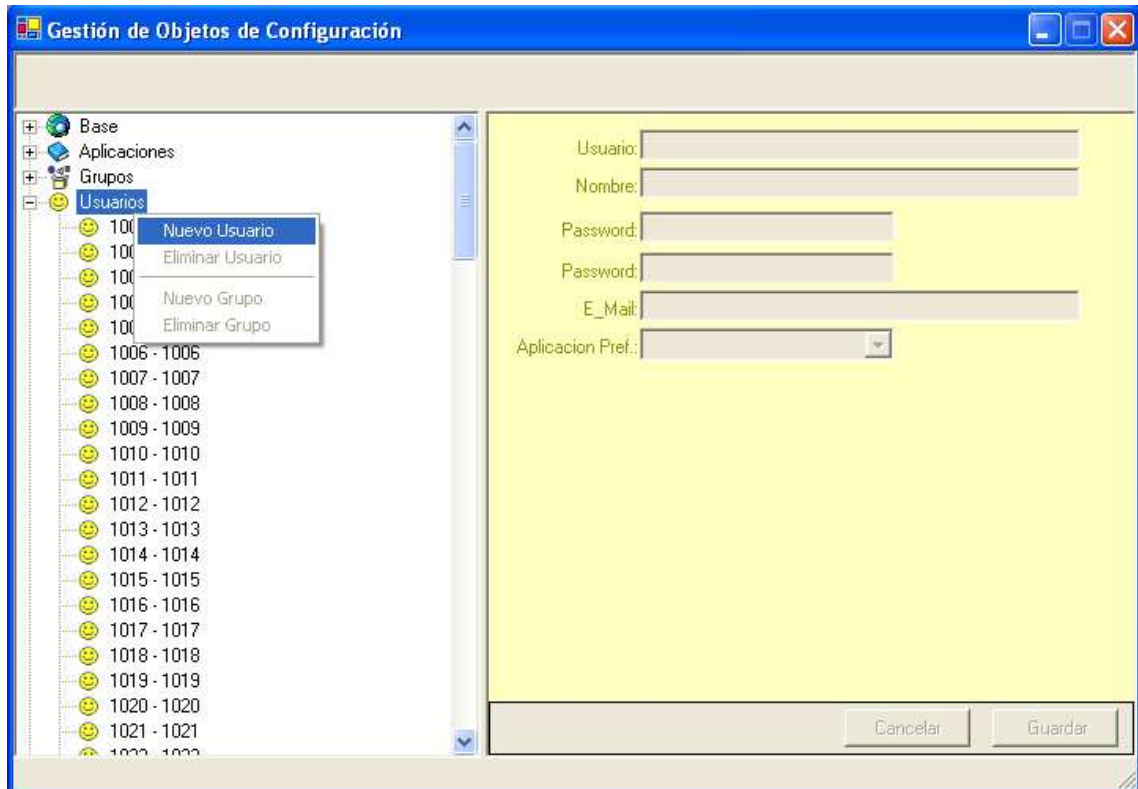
Gestión de Objetos de Configuración

Base
Aplicaciones
Grupos
Usuarios
10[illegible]
10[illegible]
10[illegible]
10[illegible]
10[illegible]
1006 - 1006
1007 - 1007
1008 - 1008
1009 - 1009
1010 - 1010
1011 - 1011
1012 - 1012
1013 - 1013
1014 - 1014
1015 - 1015
1016 - 1016
1017 - 1017
1018 - 1018
1019 - 1019
1020 - 1020
1021 - 1021
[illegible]

Nuevo Usuario
Eliminar Usuario
Nuevo Grupo
Eliminar Grupo

Usuario:
Nombre:
Password:
Password:
E_Mail:
Aplicacion Pref.:

Cancelar
Guardar